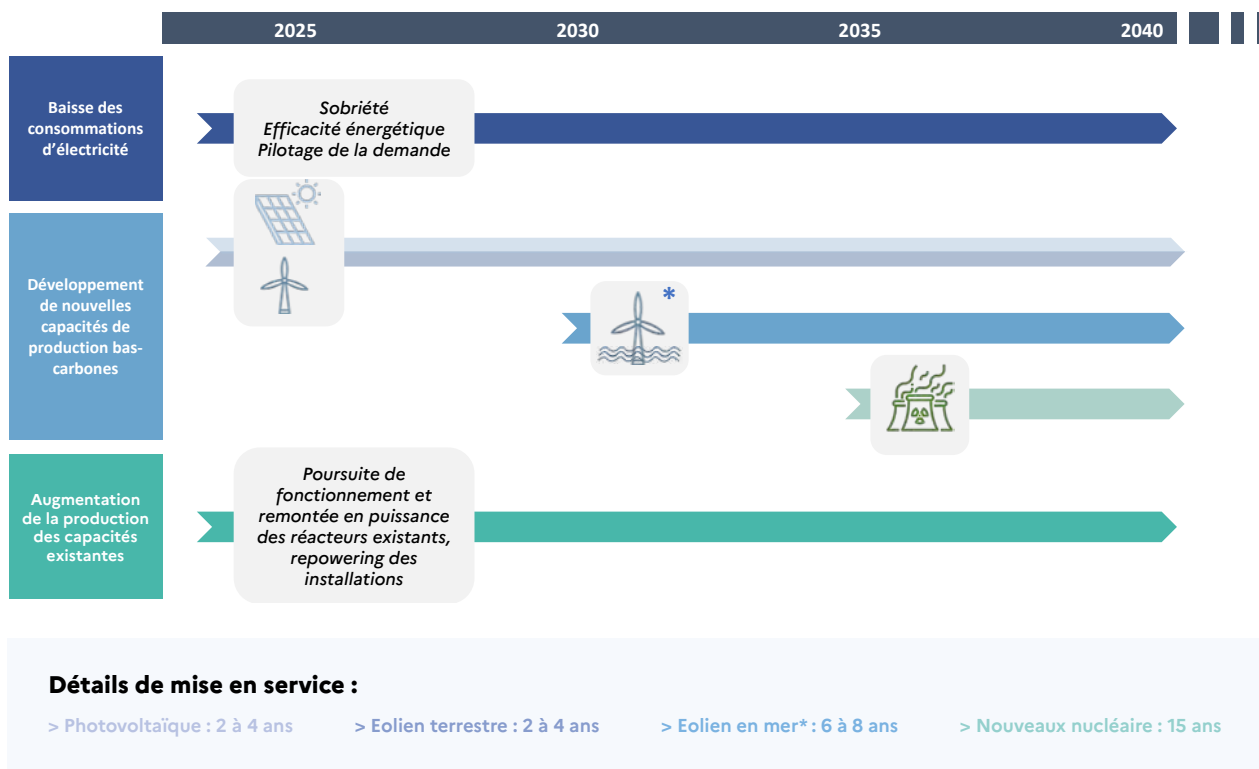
2025 2030 2035 2040

Baisse des consommations d'électricité

Sobriété
Efficacité énergétique
Pilotage de la demande

Développement de nouvelles capacités de production bas-carbones

*

Augmentation de la production des capacités existantes

Poursuite de fonctionnement et remontée en puissance des réacteurs existants, repowering des installations

Détails de mise en service :

> Photovoltaïque : 2 à 4 ans

> Eolien terrestre : 2 à 4 ans

> Eolien en mer* : 6 à 8 ans

> Nouveaux nucléaire : 15 ans